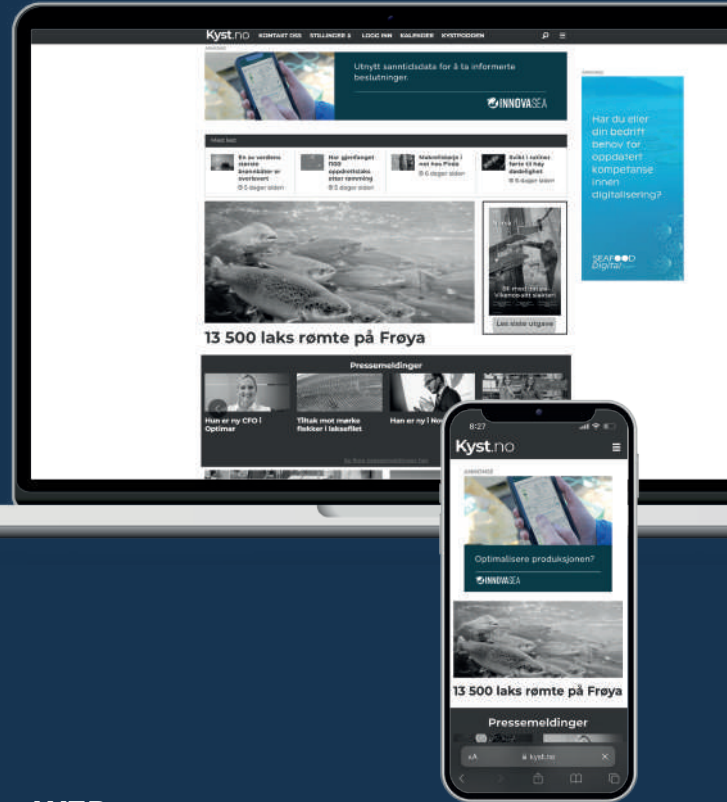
Kyst.no KONTAKT OSS STILLINGER LOGG INN KALENDER KYSTPODDEN

ANNONSE

Utnytt sanntidsdata for å ta informerte beslutninger.

INNOVASEA

Mest lest

En av verdens største åsenkåter er overlevert
5 dager siden

Har gjenfanget 1100 oppdrettslaks etter rømming
5 dager siden

Makrellstørje i mer hos Frøia
6 dager siden

Svikt i rutiner førte til høy dødelighet
5 dager siden

ANNONSE

Har du eller din bedrift behov for oppdatert kompetanse innen digitalisering?

SEAFOOD Digital

Les siste utgave

13 500 laks rømte på Frøya

Pressemeldinger

Han er ny CFO i Optimar

Tiltak mot mørke flekker i laksefilet

Han er ny i No

8:27

Kyst.no

ANNONSE

Optimalisere produksjonen?

INNOVASEA

13 500 laks rømte på Frøya

Pressemeldinger

AA kyst.no